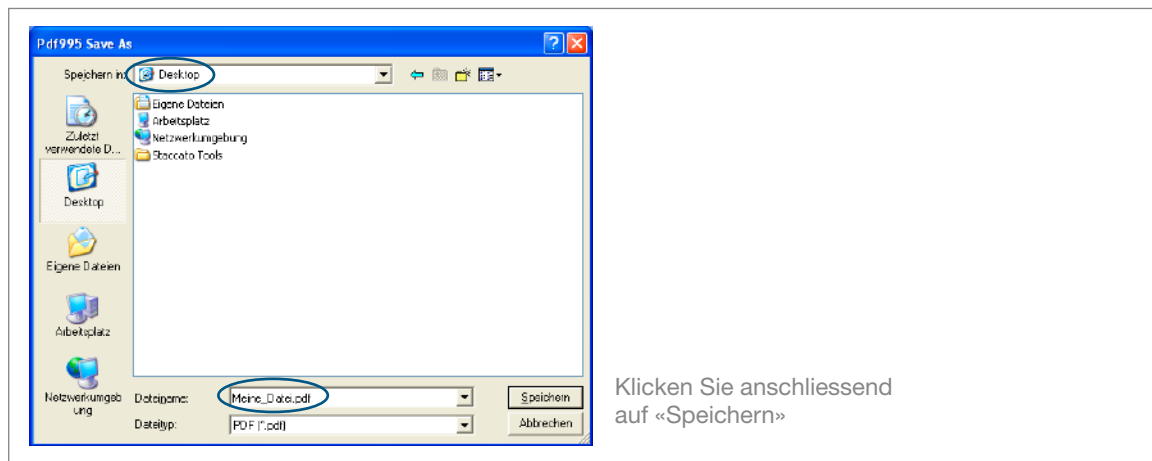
Pdf995 Save As

Speichern in: Desktop

Eigene Dateien
Arbeitsplatz
Netzwerkumgebung
Staccato Tools

Zuletzt verwendete D...

Desktop

Eigene Dateien

Arbeitsplatz

Netzwerkumgebung

Dateiname: Meine_Datei.pdf

Dateityp: PDF (*.pdf)

Speichern

Abbrechen

Klicken Sie anschliessend auf «Speichern»